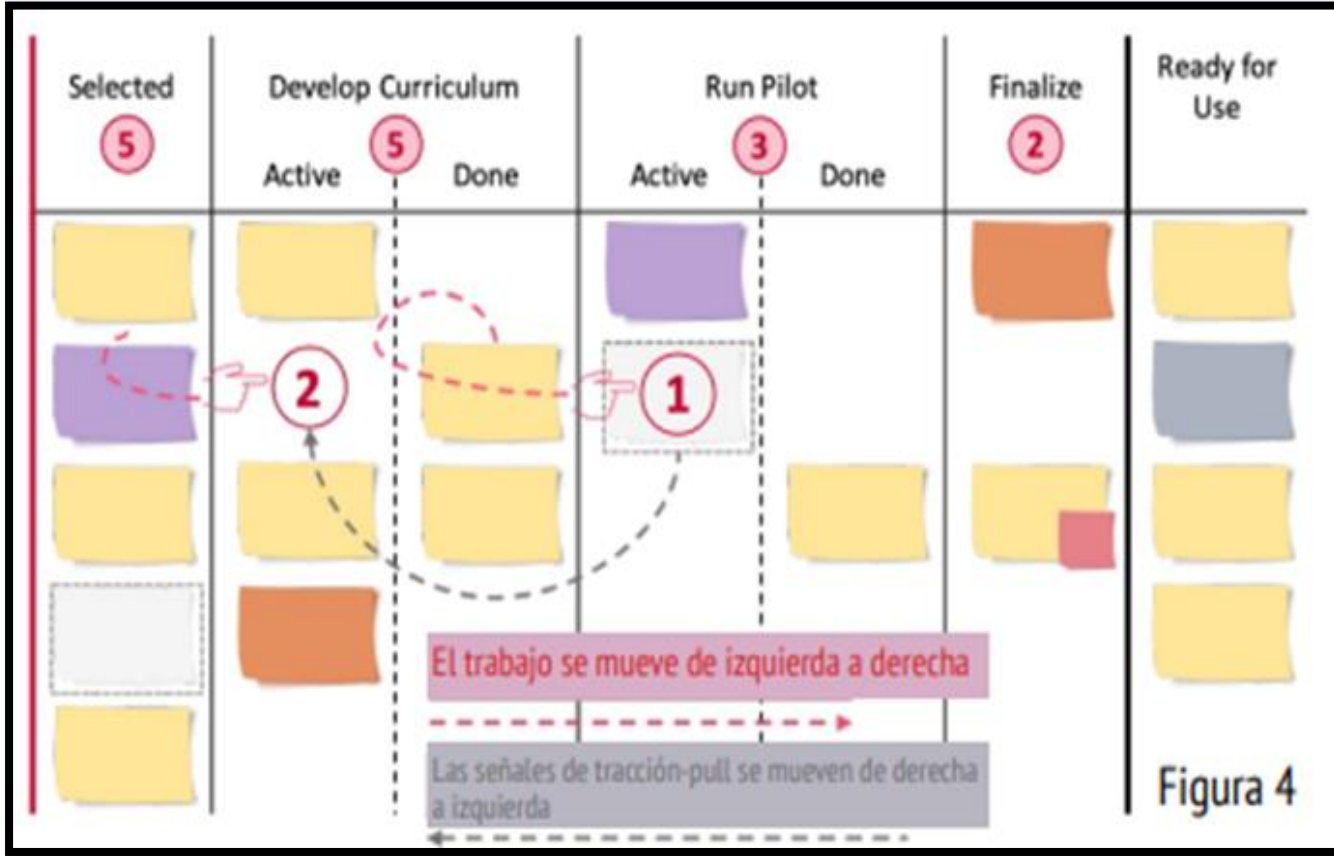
| Selected 5 | Develop Curriculum 5 | | Run Pilot 3 | | Finalize 2 | Ready for Use |
|---|---|---|---|---|---|---|
| | Active | Done | Active | Done | | |

2

1

El trabajo se mueve de izquierda a derecha

Las señales de tracción-pull se mueven de derecha a izquierda

Figura 4